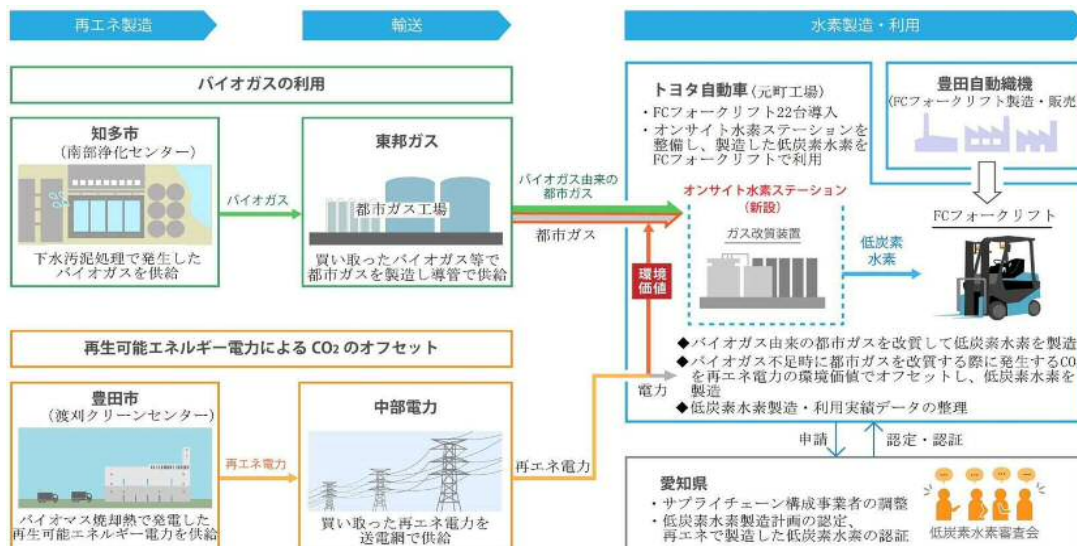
再エネ製造

輸送

水素製造・利用

バイオガスの利用

知多市
（南部浄化センター）

バイオガス

下水汚泥処理で発生したバイオガスを供給

東邦ガス

都市ガス工場

買い取ったバイオガス等で都市ガスを製造し導管で供給

バイオガス由来の都市ガス

都市ガス

トヨタ自動車（元町工場）
・FCフォークリフト22台導入
・オンサイト水素ステーションを整備し、製造した低炭素水素をFCフォークリフトで利用

豊田自動織機
（FCフォークリフト製造・販売

オンサイト水素ステーション
（新設）

ガス改質装置

環境価値

低炭素水素

FCフォークリフト

◆バイオガス由来の都市ガスを改質して低炭素水素を製造
◆バイオガス不足時に都市ガスを改質する際に発生するCO
を再エネ電力の環境価値でオフセットし、低炭素水素を製造
◆低炭素水素製造・利用実績データの整理

電力

再生可能エネルギー電力による $CO_2$ のオフセット

豊田市
（渡刈クリーンセンター）

再エネ電力

バイオマス焼却熱で発電した再生可能エネルギー電力を供給

中部電力

買い取った再エネ電力を送電網で供給

再エネ電力

申請

認定・認証

愛知県
・サプライチェーン構成事業者の調整
・低炭素水素製造計画の認定、再エネで製造した低炭素水素の認証

低炭素水素審査会